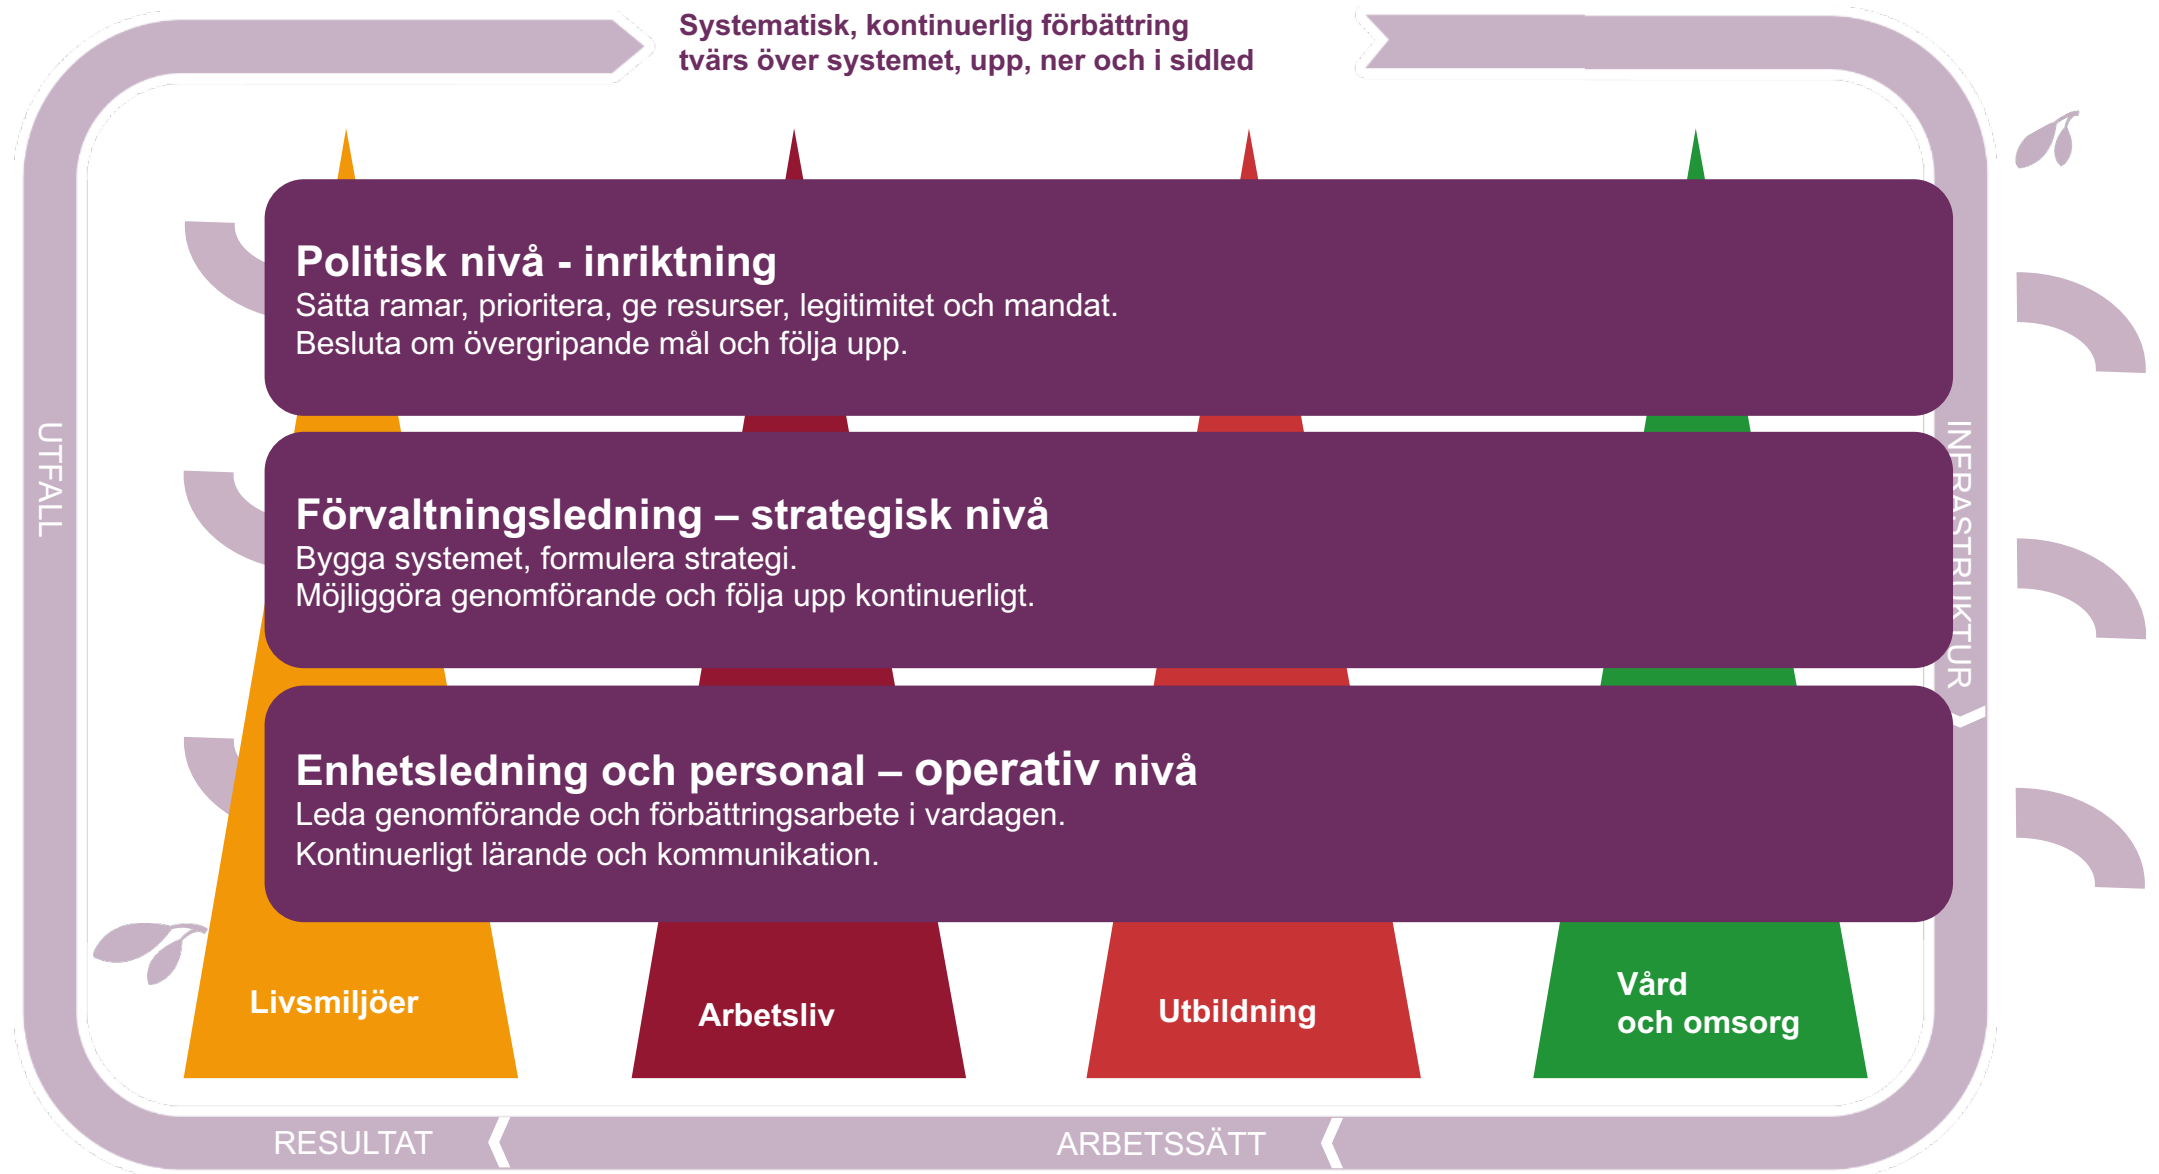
Systematisk, kontinuerlig förbättring tvärs över systemet, upp, ner och i sidled

Politisk nivå - inriktning
Sätta ramar, prioritera, ge resurser, legitimitet och mandat.
Besluta om övergripande mål och följa upp.

Förvaltningsledning – strategisk nivå
Bygga systemet, formulera strategi.
Möjliggöra genomförande och följa upp kontinuerligt.

Enhetsledning och personal – operativ nivå
Leda genomförande och förbättringsarbete i vardagen.
Kontinuerligt lärande och kommunikation.

UTFALL

INFRASTRUKTUR

Livsmiljöer

Arbetsliv

Utbildning

Vård och omsorg

RESULTAT

ARBETSSÄTT